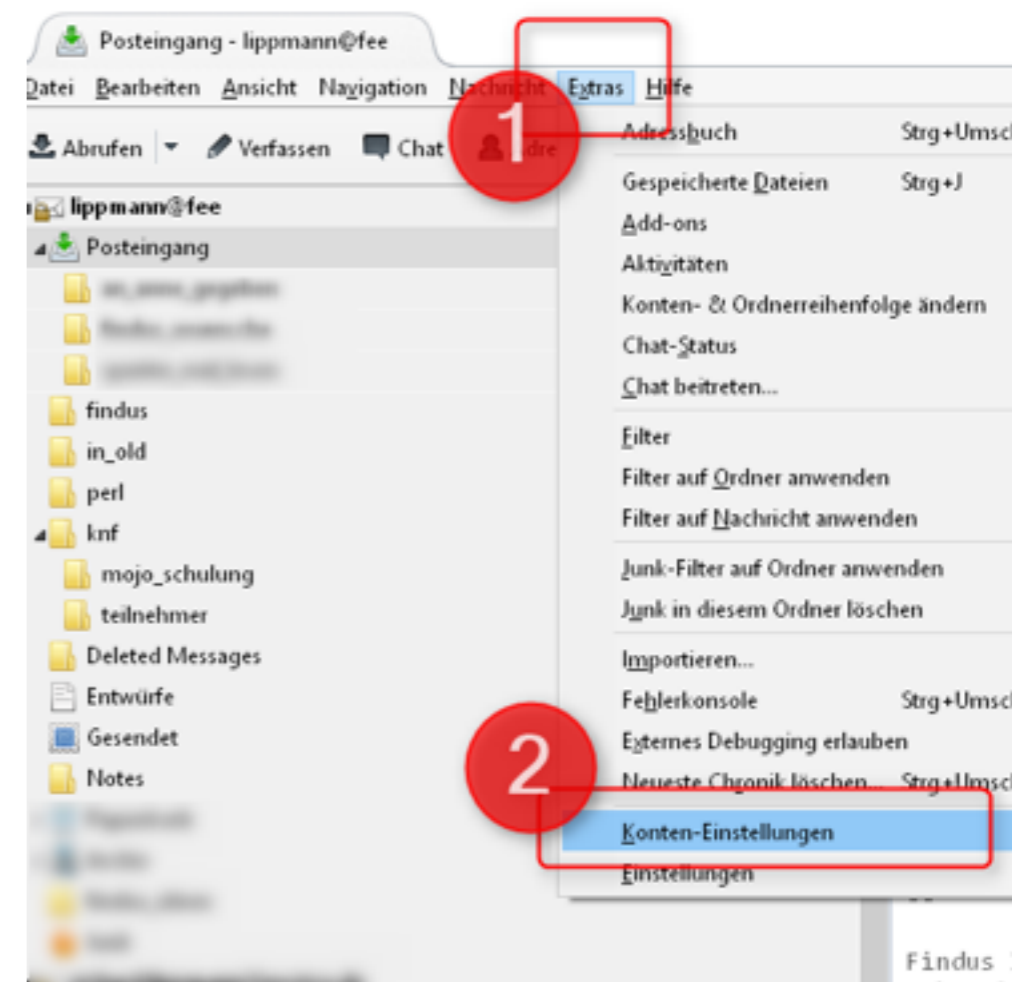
Posteingang - lippmann@fee

Datei Bearbeiten Ansicht Navigation Nachricht Extras Hilfe

Abrufen Verfassen Chat Adre

1

lippmann@fee
Posteingang
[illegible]
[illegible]
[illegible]
findus
in_old
perl
knf
mojo_schulung
teilnehmer
Deleted Messages
Entwürfe
Gesendet
Notes
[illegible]
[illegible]
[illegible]
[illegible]

Adressbuch Strg+Umsc
Gespeicherte Dateien Strg+J
Add-ons
Aktivitäten
Konten- & Ordnerreihenfolge ändern
Chat-Status
Chat beitreten...
Filter
Filter auf Ordner anwenden
Filter auf Nachricht anwenden
Junk-Filter auf Ordner anwenden
Junk in diesem Ordner löschen
Importieren...
Fehlerkonsole Strg+Umsc
Externes Debugging erlauben
Neueste Chronik löschen... Strg+Umsc
Konten-Einstellungen
Einstellungen

2

Findus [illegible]